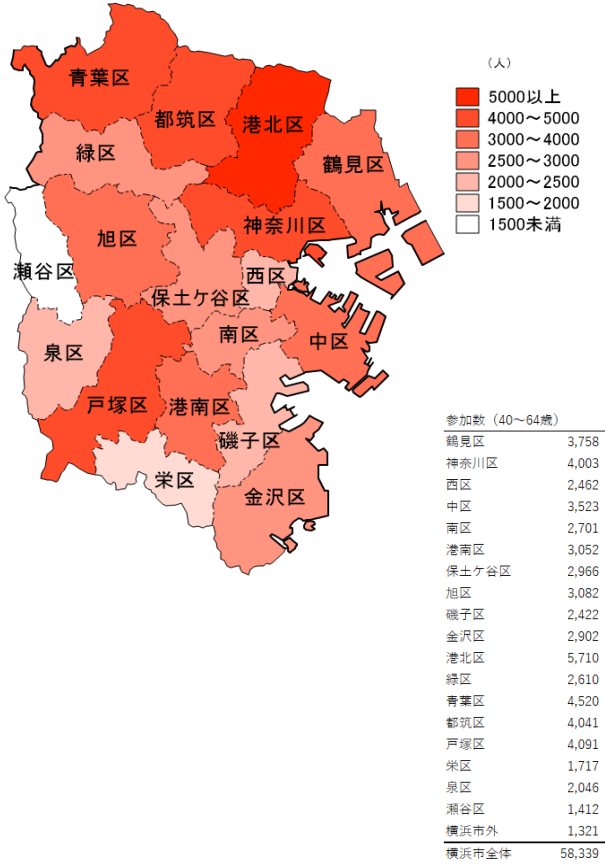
青葉区
都筑区
港北区
緑区
鶴見区
旭区
神奈川区
瀬谷区
西区
保土ケ谷区
泉区
南区
中区
戸塚区
港南区
磯子区
栄区
金沢区

（人）
5000以上
4000～5000
3000～4000
2500～3000
2000～2500
1500～2000
1500未満

| 参加数（40～64歳） | |
|---|---|
| 鶴見区 | 3,758 |
| 神奈川区 | 4,003 |
| 西区 | 2,462 |
| 中区 | 3,523 |
| 南区 | 2,701 |
| 港南区 | 3,052 |
| 保土ケ谷区 | 2,966 |
| 旭区 | 3,082 |
| 磯子区 | 2,422 |
| 金沢区 | 2,902 |
| 港北区 | 5,710 |
| 緑区 | 2,610 |
| 青葉区 | 4,520 |
| 都筑区 | 4,041 |
| 戸塚区 | 4,091 |
| 栄区 | 1,717 |
| 泉区 | 2,046 |
| 瀬谷区 | 1,412 |
| 横浜市外 | 1,321 |
| 横浜市全体 | 58,339 |